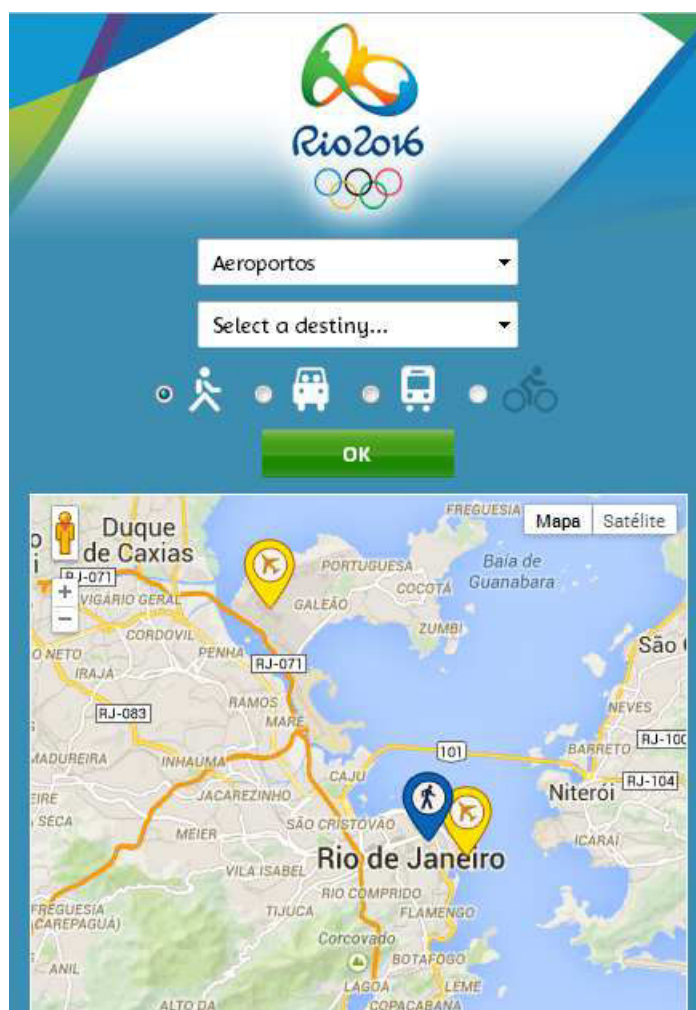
Rio2016

Aeroportos

Select a destiny...

OK

Mapa | Satélite

+
−

Duque de Caxias

RJ-071

VIGÁRIO GERAL

CORDOVIL

O NETO

IRAJÁ

RJ-083

MADUREIRA

EIRE

SECA

FREGUESIA (JACAREPAGUÁ)

ANIL

ALTO DA

PENHA

RJ-071

RAMOS

MARÉ

INHAÚMA

JACAREZINHO

MEIER

VILA ISABEL

TIJUCA

SÃO CRISTÓVÃO

CAJU

Rio de Janeiro

RIO COMPRIDO

FLAMENGO

Corcovado

BOTAFOGO

LAGOA

LEME

COPACABANA

PORTUGUESA

GALEÃO

COCOTÁ

ZUMBI

FREGUESIA

Baía de Guanabara

São

NEVES

BARRETO

RJ-100

RJ-104

101

Niterói

ICARAÍ